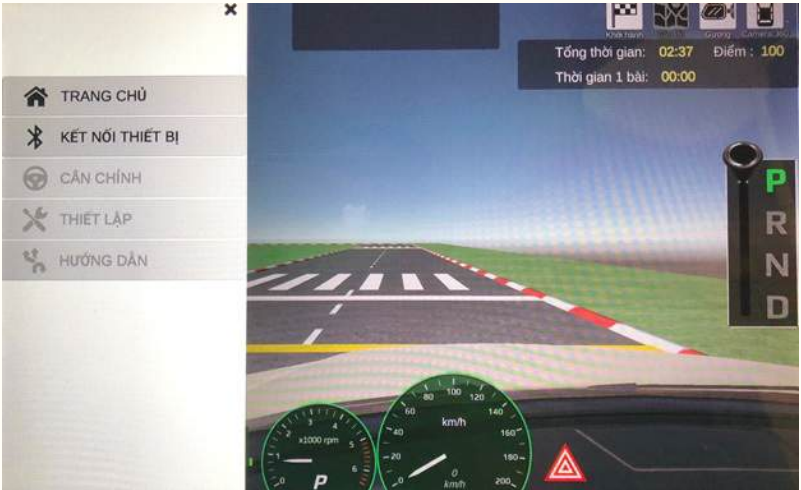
×

TRANG CHỦ

KẾT NỐI THIẾT BỊ

CĂN CHỈNH

THIẾT LẬP

HƯỚNG DẪN

Khởi hành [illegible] Gương Camera 360

Tổng thời gian: 02:37 Điểm : 100

Thời gian 1 bài: 00:00

P
R
N
D

x1000 rpm
0 1 2 3 4 5 6
P

km/h
0 20 40 60 80 100 120 140 160 180 200
0
km/h